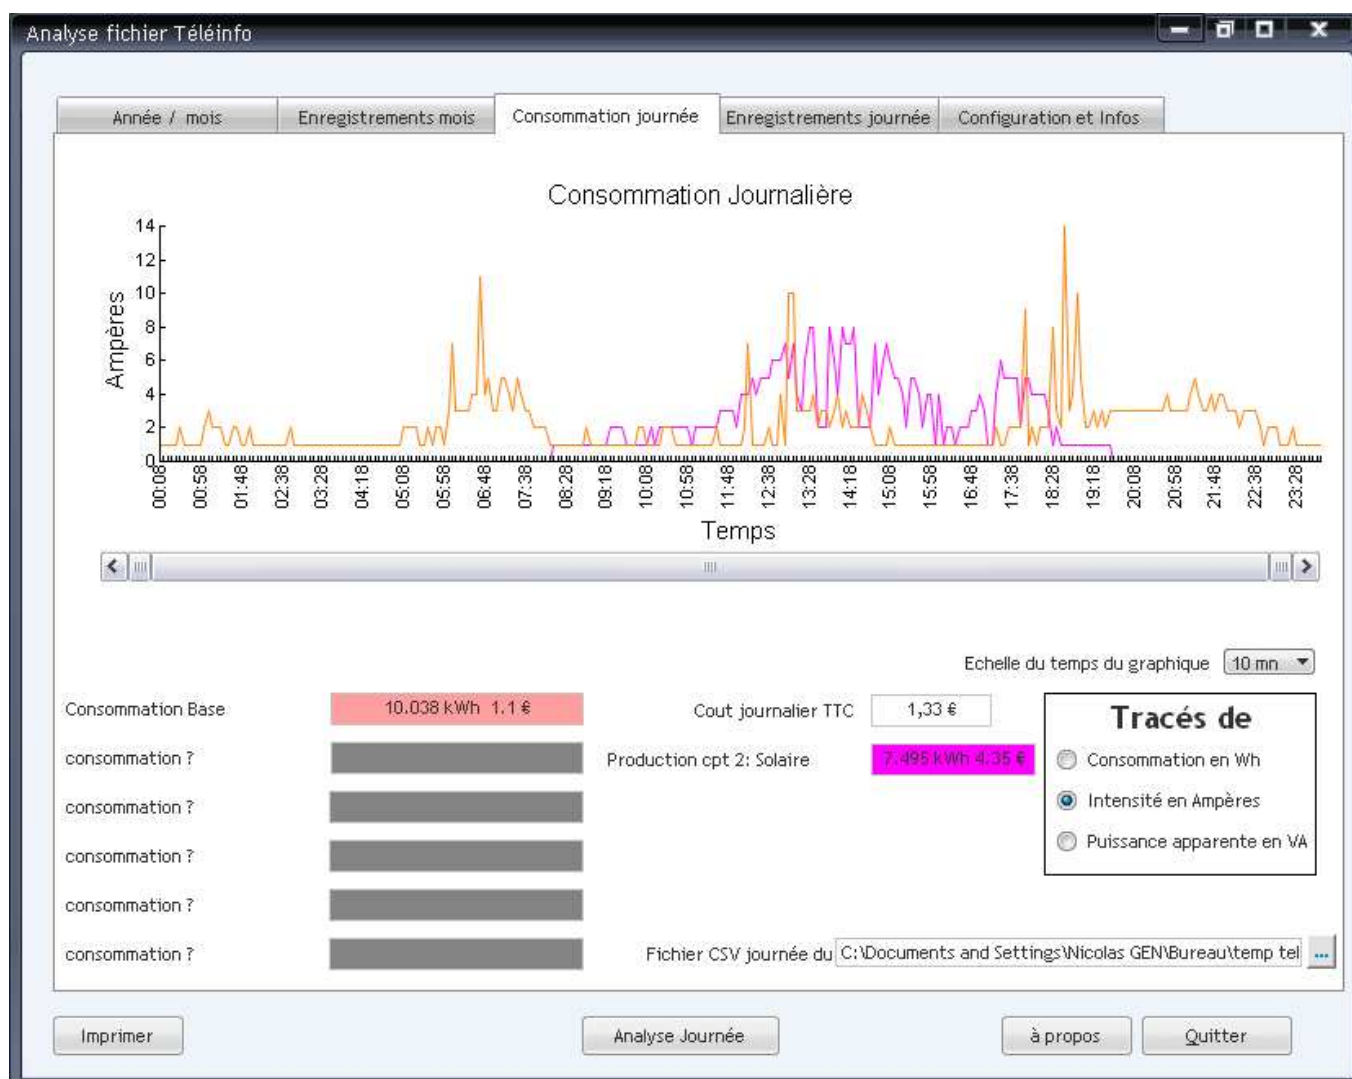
Analyse fichier Téléinfo

Année / mois | Enregistrements mois | Consommation journée | Enregistrements journée | Configuration et Infos

Consommation Journalière

Ampères

14
12
10
8
6
4
2
0

00:08 00:58 01:48 02:38 03:28 04:18 05:08 05:58 06:48 07:38 08:28 09:18 10:08 10:58 11:48 12:38 13:28 14:18 15:08 15:58 16:48 17:38 18:28 19:18 20:08 20:58 21:48 22:38 23:28

Temps

Echelle du temps du graphique 10 mn

Consommation Base 10.038 kWh 1.1 €

Cout journalier TTC 1,33 €

consommation ?

Production cpt 2: Solaire 7.495 kWh 4.35 €

consommation ?

consommation ?

consommation ?

consommation ?

Tracés de

Consommation en Wh

Intensité en Ampères

Puissance apparente en VA

Fichier CSV journée du C:\Documents and Settings\Nicolas GEN\Bureau\temp tel ...

Imprimer

Analyse Journée

à propos

Quitter